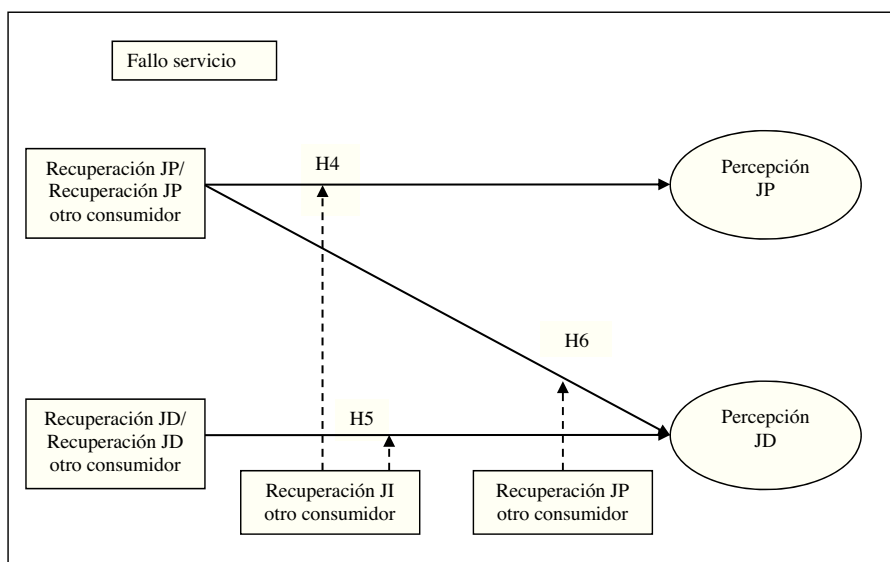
Fallo servicio

Recuperación JP/ Recuperación JP otro consumidor

H4

Percepción JP

H6

Recuperación JD/ Recuperación JD otro consumidor

H5

Percepción JD

Recuperación JI otro consumidor

Recuperación JP otro consumidor